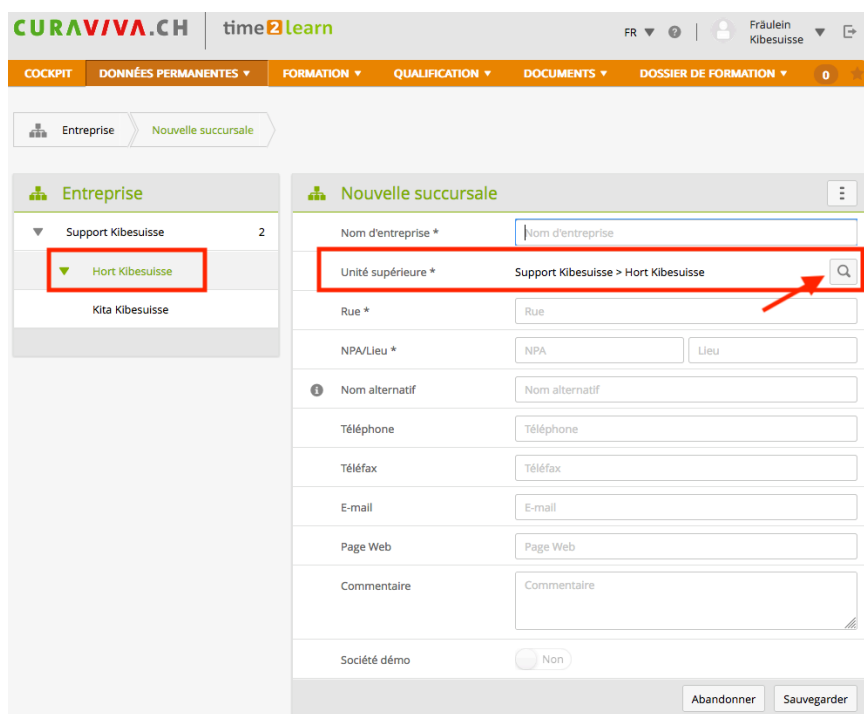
CURAVIVA.CH time2learn

FR ▼ Fräulein Kibesuisse

COCKPIT DONNÉES PERMANENTES ▼ FORMATION ▼ QUALIFICATION ▼ DOCUMENTS ▼ DOSSIER DE FORMATION ▼ 0

Entreprise Nouvelle succursale

Entreprise

Support Kibesuisse 2

Hort Kibesuisse

Kita Kibesuisse

Nouvelle succursale

Nom d'entreprise * Nom d'entreprise

Unité supérieure * Support Kibesuisse > Hort Kibesuisse

Rue * Rue

NPA/Lieu * NPA Lieu

Nom alternatif Nom alternatif

Téléphone Téléphone

Téléfax Téléfax

E-mail E-mail

Page Web Page Web

Commentaire Commentaire

Société démo Non

Abandonner Sauvegarder